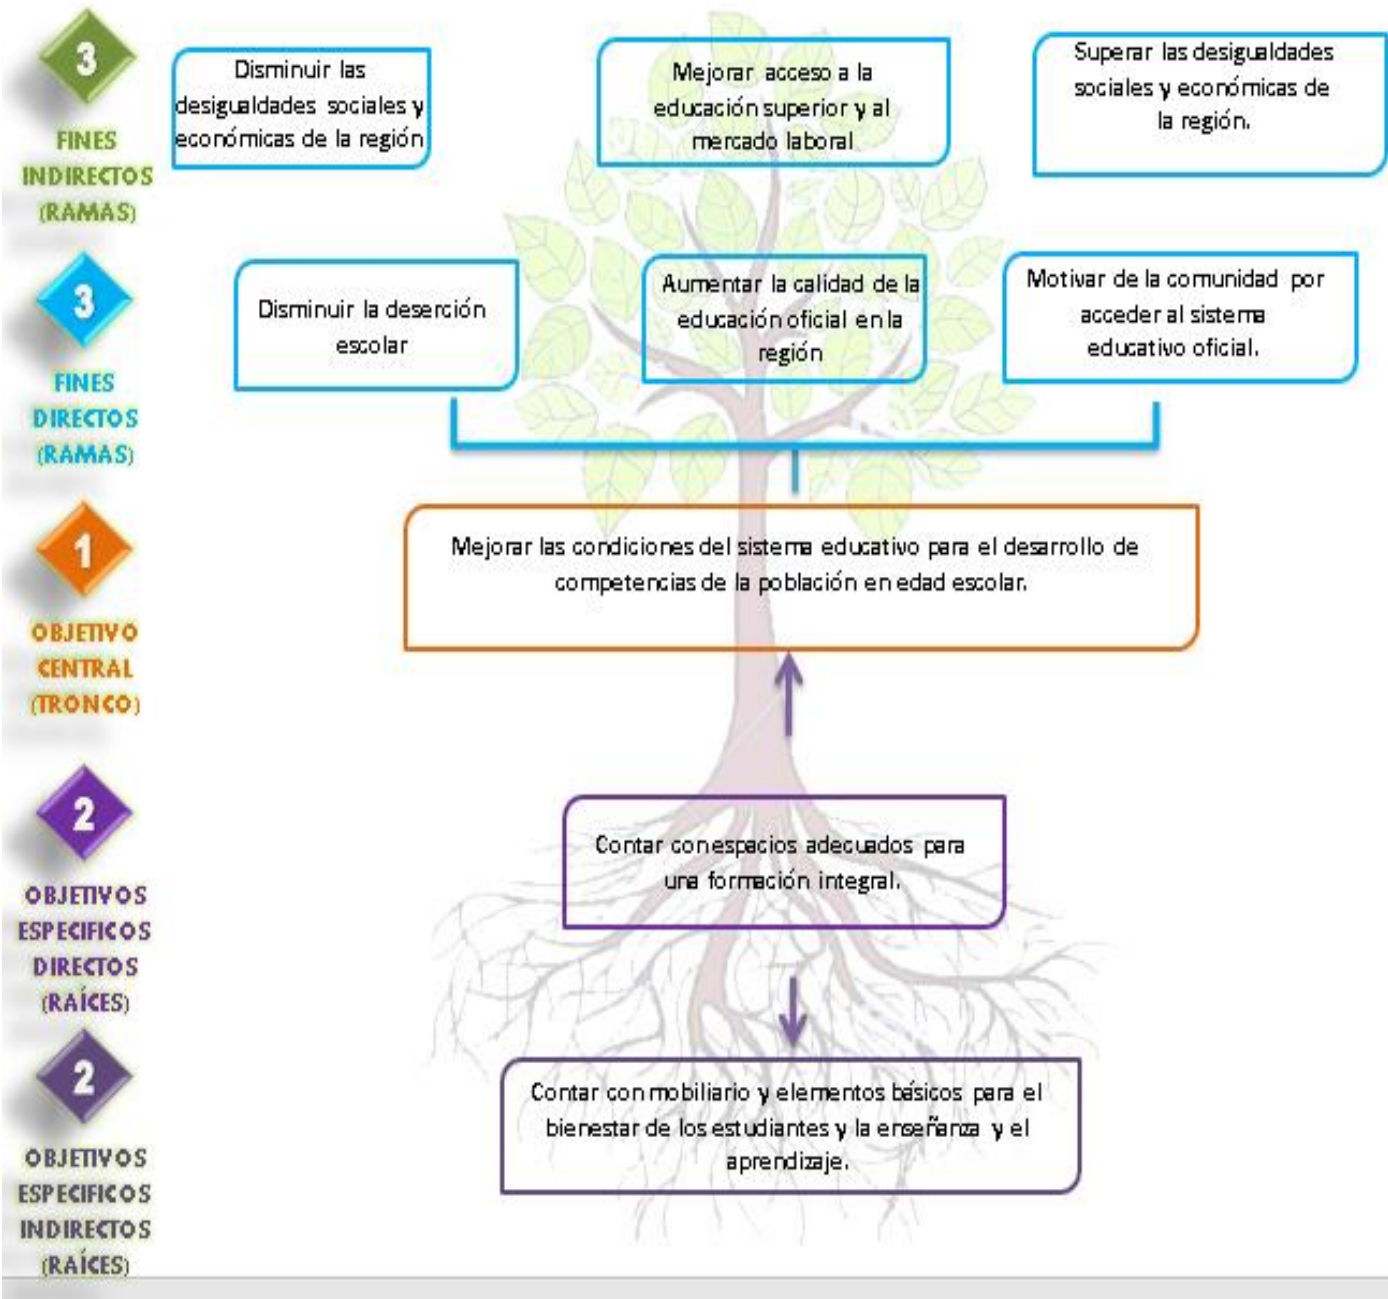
3

FINES INDIRECTOS (RAMAS)

Disminuir las desigualdades sociales y económicas de la región

Mejorar acceso a la educación superior y al mercado laboral

Superar las desigualdades sociales y económicas de la región.

3

FINES DIRECTOS (RAMAS)

Disminuir la deserción escolar

Aumentar la calidad de la educación oficial en la región

Motivar de la comunidad por acceder al sistema educativo oficial.

1

OBJETIVO CENTRAL (TRONCO)

Mejorar las condiciones del sistema educativo para el desarrollo de competencias de la población en edad escolar.

2

OBJETIVOS ESPECIFICOS DIRECTOS (RAÍCES)

Contar con espacios adecuados para una formación integral.

2

OBJETIVOS ESPECIFICOS INDIRECTOS (RAÍCES)

Contar con mobiliario y elementos básicos para el bienestar de los estudiantes y la enseñanza y el aprendizaje.